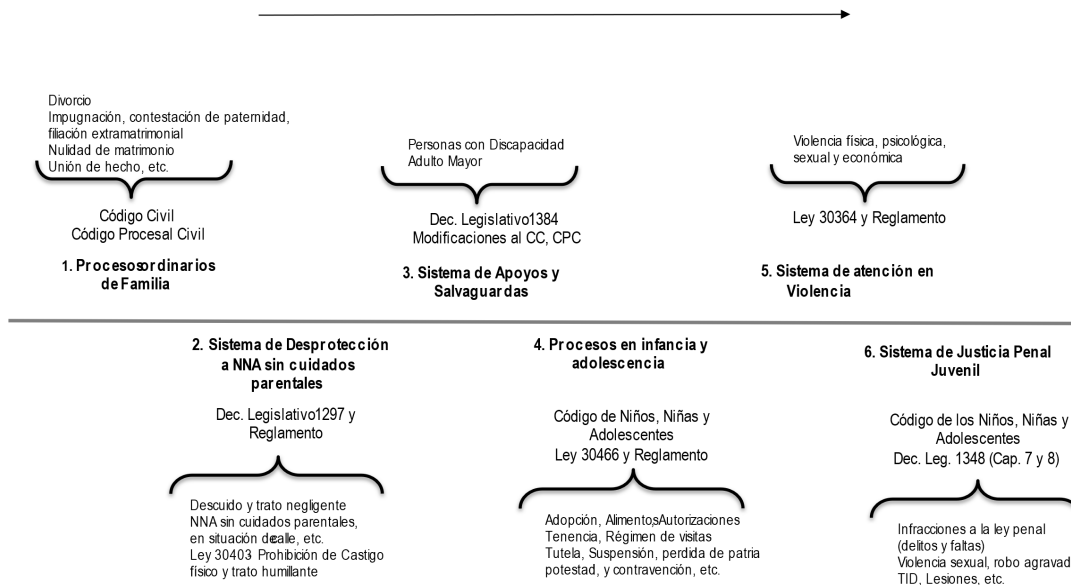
Divorcio
Impugnación, contestación de paternidad, filiación extramatrimonial
Nulidad de matrimonio
Unión de hecho, etc.

Código Civil
Código Procesal Civil

1. Procesosordinarios de Familia

Personas con Discapacidad
Adulto Mayor

Dec. Legislativo1384
Modificaciones al CC, CPC

3. Sistema de Apoyos y Salvaguardas

Violencia física, psicológica, sexual y económica

Ley 30364 y Reglamento

5. Sistema de atención en Violencia

2. Sistema de Desprotección a NNA sin cuidados parentales

Dec. Legislativo1297 y Reglamento

Descuido y trato negligente
NNA sin cuidados parentales, en situación decalle, etc.
Ley 30403 Prohibición de Castigo físico y trato humillante

4. Procesos en infancia y adolescencia

Código de Niños, Niñas y Adolescentes
Ley 30466 y Reglamento

Adopción, Alimentos,Autorizaciones
Tenencia, Régimen de visitas
Tutela, Suspensión, perdida de patria potestad, y contravención, etc.

6. Sistema de Justicia Penal Juvenil

Código de los Niños, Niñas y Adolescentes
Dec. Leg. 1348 (Cap. 7 y 8)

Infracciones a la ley penal (delitos y faltas)
Violencia sexual, robo agravad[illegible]
TID, Lesiones, etc.